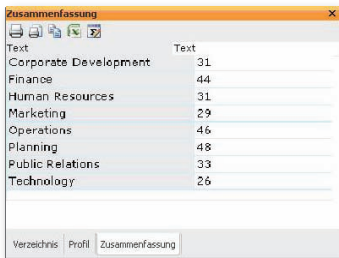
Zusammenfassung ×

| Text | Text |
|---|---|
| Corporate Development | 31 |
| Finance | 44 |
| Human Resources | 31 |
| Marketing | 29 |
| Operations | 46 |
| Planning | 48 |
| Public Relations | 33 |
| Technology | 26 |

Verzeichnis Profil Zusammenfassung